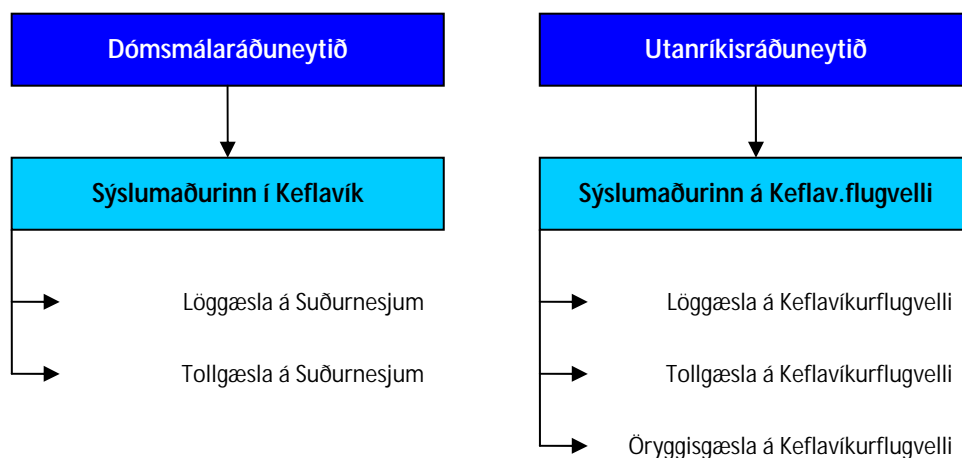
Dómsmálaráðuneytið

Sýslumaðurinn í Keflavík

Löggæsla á Suðurnesjum

Tollgæsla á Suðurnesjum

Utanríkisráðuneytið

Sýslumaðurinn á Keflav.flugvelli

Löggæsla á Keflavíkurflugvelli

Tollgæsla á Keflavíkurflugvelli

Öryggisgæsla á Keflavíkurflugvelli